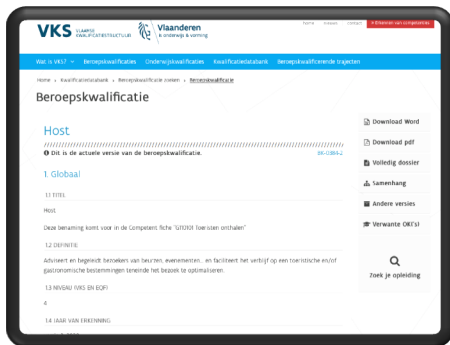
VKS VLAAMSE KWALIFICATIESTRUCTUUR

Vlaanderen is onderwijs & vorming

Home Nieuws Contact Erkennen van competenties

Wat is VKS? Beroepskwalificaties Onderwijskwalificaties Kwalificatiedatabank Beroepskwalificerende trajecten

Home › Kwalificatiedatabank › Beroepskwalificatie zoeken › Beroepskwalificatie

Beroepskwalificatie

Host

Dit is de actuele versie van de beroepskwalificatie.

BK-0384-2

1. Globaal

1.1 TITEL

Host

Deze benaming komt voor in de Competent fiche "G1202 Toeristen onthalen"

1.2 DEFINITIE

Adviseert en begeleidt bezoekers van beurzen, evenementen... en faciliteert het verblijf op een toeristische en/of gastronomische bestemmingen teneinde het bezoek te optimaliseren.

1.3 NIVEAU (VKS EN EQF)

4

1.4 JAAR VAN ERKENNING

Download Word

Download pdf

Volledig dossier

Samenhang

Andere versies

Verwante OKI('s)

Zoek je opleiding